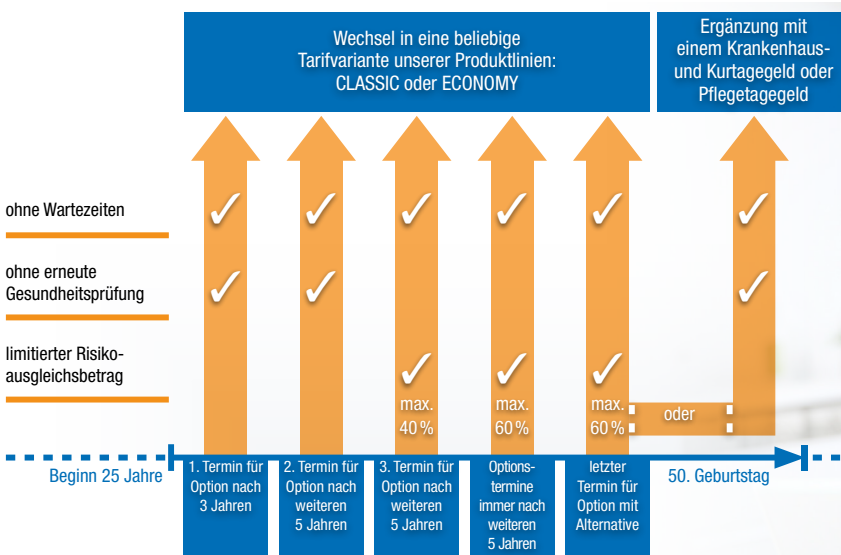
Wechsel in eine beliebige Tarifvariante unserer Produktlinien: CLASSIC oder ECONOMY

Ergänzung mit einem Krankenhaus- und Kurtagegeld oder Pflegetagegeld

ohne Wartezeiten

ohne erneute Gesundheitsprüfung

limitierter Risikoausgleichsbetrag

✓ ✓ ✓ ✓ ✓ ✓

✓ ✓ ✓

✓ ✓ ✓

max. 40 %

max. 60 %

max. 60 %

oder

Beginn 25 Jahre

1. Termin für Option nach 3 Jahren

2. Termin für Option nach weiteren 5 Jahren

3. Termin für Option nach weiteren 5 Jahren

Optionstermine immer nach weiteren 5 Jahren

letzter Termin für Option mit Alternative

50. Geburtstag